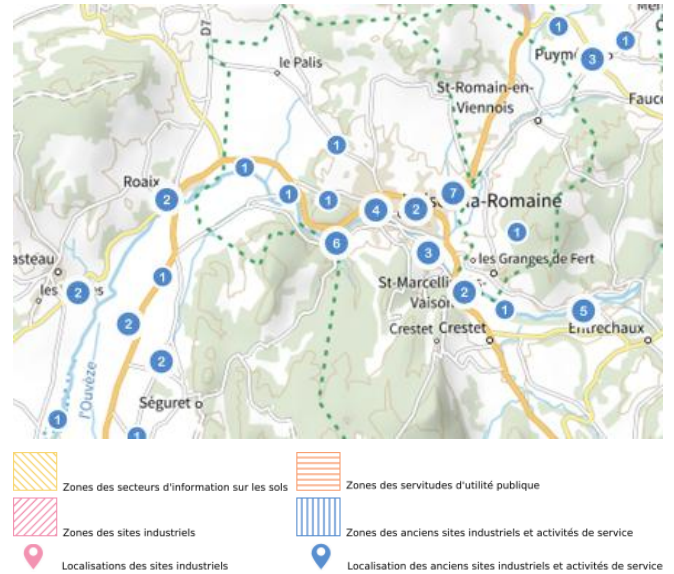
Ménerbes
D7
le Palis
1
1
3
1
Puyméras
St-Romain-en-Viennois
Faucon
1
1
Roaix
2
1
1
7
4
2
Vaison-la-Romaine
1
6
asteau
3
les Granges de Fert
1
2
les
St-Marcellin-lès-Vaison
2
2
1
5
Crestet
Crestet
Entrechaux
2
l'Ouvèze
Séguret
1
1
Zones des secteurs d'information sur les sols
Zones des servitudes d'utilité publique
Zones des sites industriels
Zones des anciens sites industriels et activités de service
Localisations des sites industriels
Localisation des anciens sites industriels et activités de service